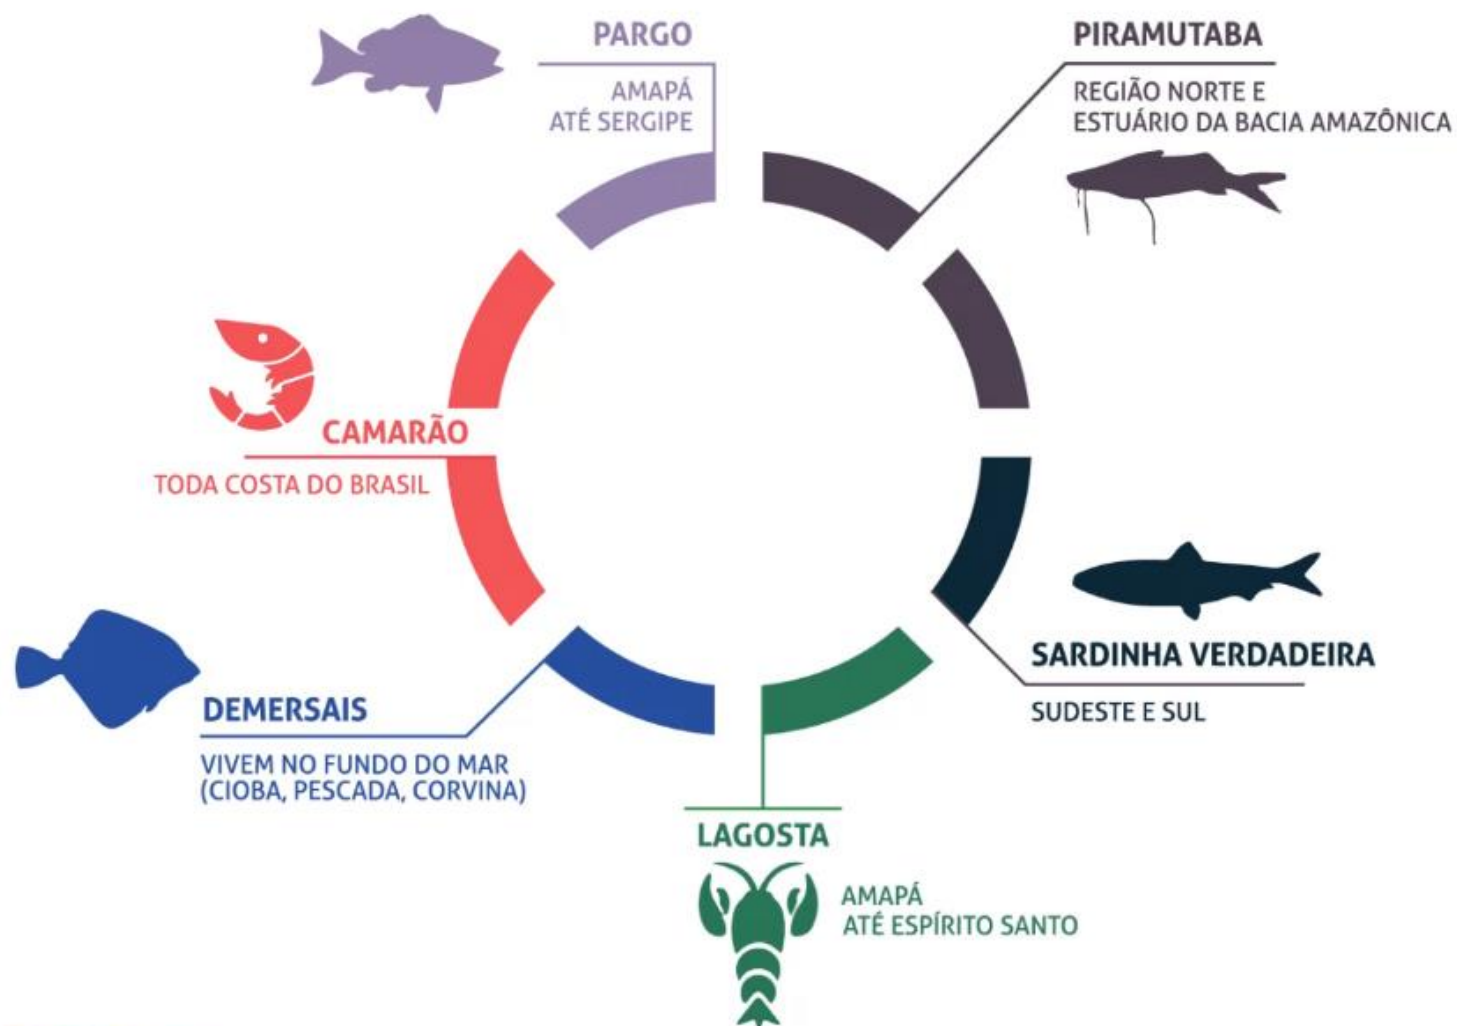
PARGO

AMAPÁ
ATÉ SERGIPE

PIRAMUTABA

REGIÃO NORTE E
ESTUÁRIO DA BACIA AMAZÔNICA

CAMARÃO

TODA COSTA DO BRASIL

SARDINHA VERDADEIRA

SUDESTE E SUL

DEMERSAIS

VIVEM NO FUNDO DO MAR
(CIOBA, PESCADA, CORVINA)

LAGOSTA

AMAPÁ
ATÉ ESPÍRITO SANTO